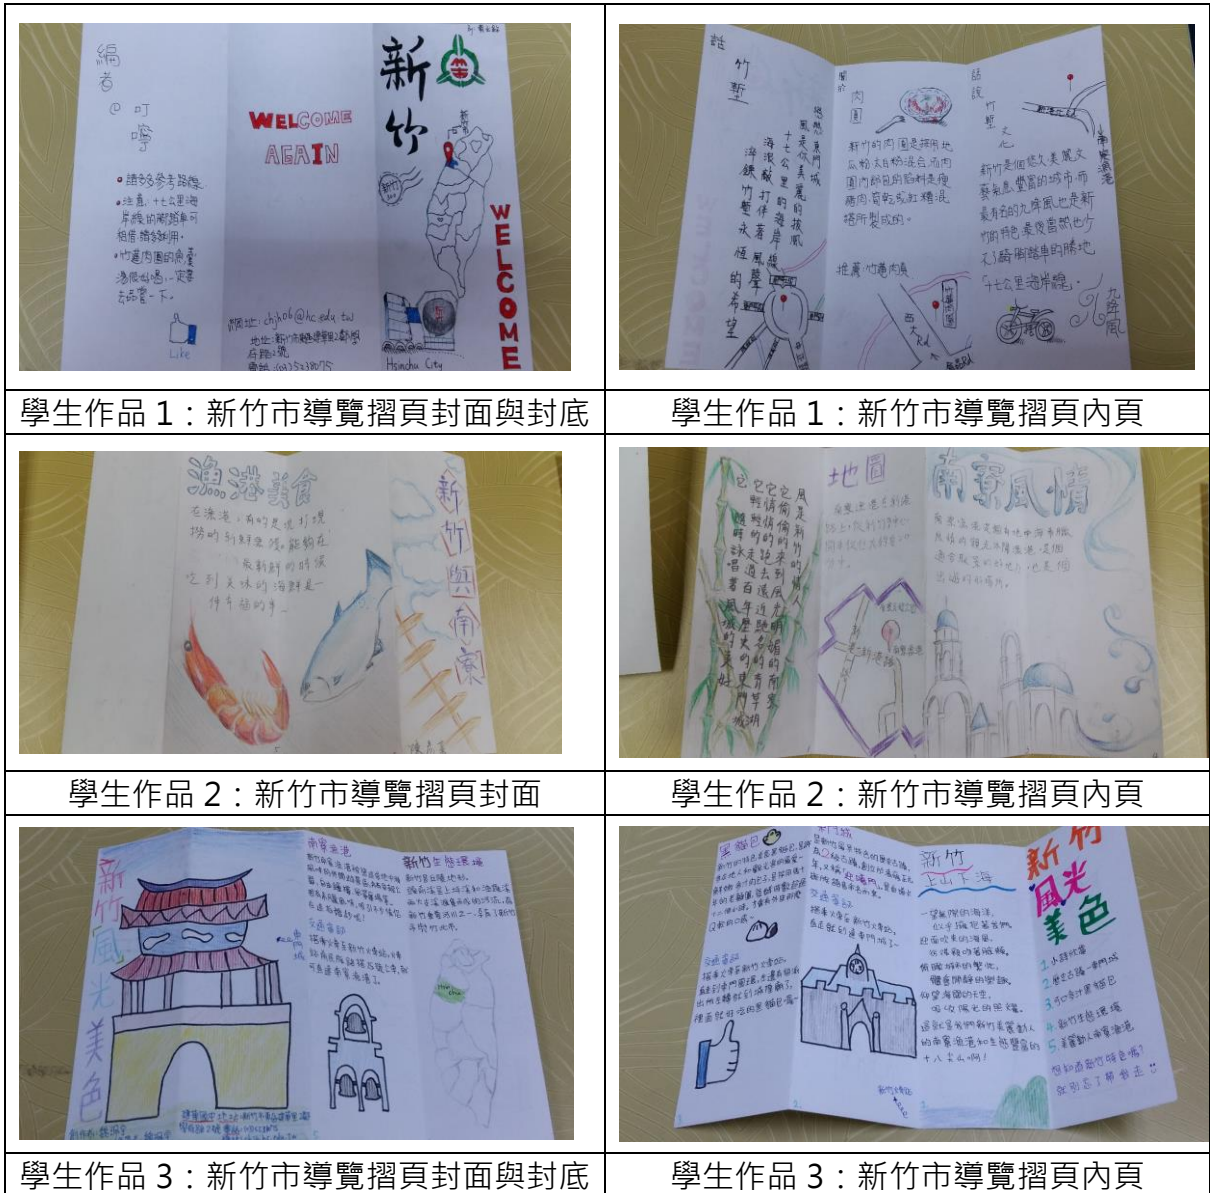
| 編者 @ 叮嚀 • 請多多參考路線 • 注意，十七公里海岸線的腳踏車可租借，請多利用。 • 竹塹肉圓的店家很多很好吃喔，一定要去品嘗一下。 Like WELCOME AGAIN 網址：chjh06@hc.edu.tw 地址：新竹市 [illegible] 電話：(03)5380 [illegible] 新竹 WELCOME Hsinchu City | 認識竹塹 歷史悠久的東門城 十七公里的海岸風景 新竹的肉圓是採用地瓜粉和太白粉混合而成 推薦：竹塹肉圓 新竹是個悠久美麗又繁榮進步的城市 十七公里海岸線 九降風 |
|---|---|
| 學生作品 1：新竹市導覽摺頁封面與封底 | 學生作品 1：新竹市導覽摺頁內頁 |
| 漁港美食 在漁港，有的是現打現撈的新鮮漁獲，能夠在最新鮮的時候吃到美味的海鮮是一件幸福的事。 新竹與南寮 | 地圖 南寮風情 風是新竹的 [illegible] |
| 學生作品 2：新竹市導覽摺頁封面 | 學生作品 2：新竹市導覽摺頁內頁 |
| 新竹風光美色 南寮漁港 新竹生態步道 交通資訊 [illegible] | 新竹 上山下海 新竹風光美色 1 小叮嚀 2 歷史古蹟 3 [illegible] 4 新竹生態步道 5 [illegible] 你知道新竹好玩嗎？ 交通資訊 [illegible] |
| 學生作品 3：新竹市導覽摺頁封面與封底 | 學生作品 3：新竹市導覽摺頁內頁 |